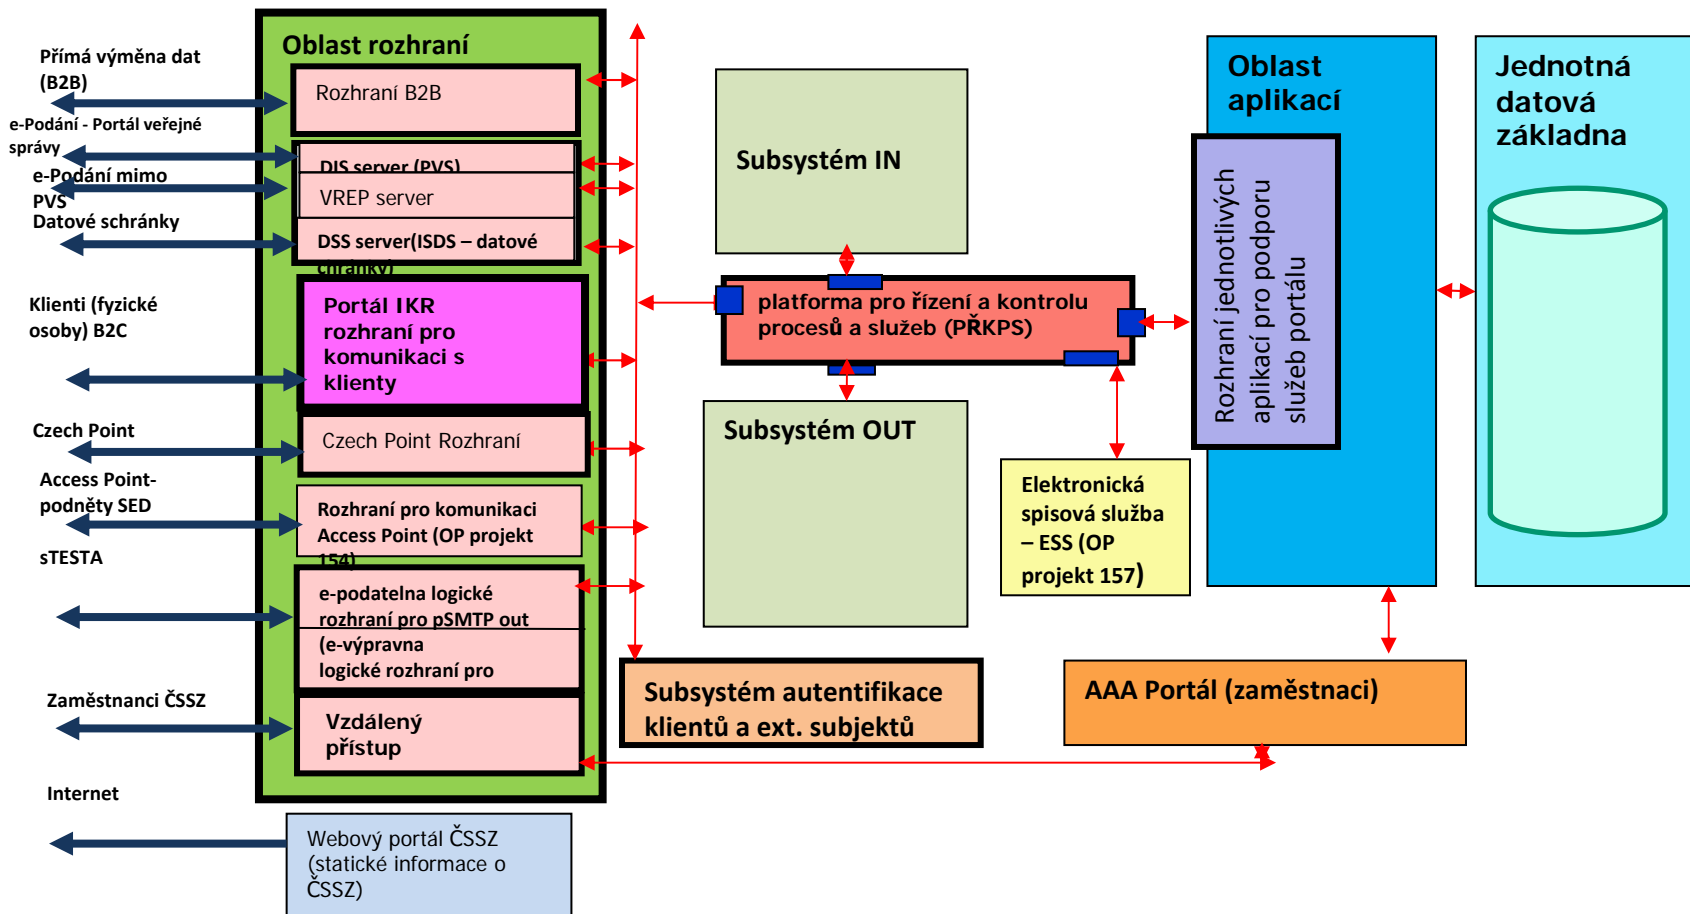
Přímá výměna dat (B2B)

e-Podání - Portál veřejné správy

e-Podání mimo PVS

Datové schránky

Klienti (fyzické osoby) B2C

Czech Point

Access Point- podněty SED

sTESTA

Zaměstnanci ČSSZ

Internet

Oblast rozhraní

Rozhraní B2B

DIS server (PVS)

VREP server

DSS server(ISDS – datové schránky)

Portál IKR rozhraní pro komunikaci s klienty

Czech Point Rozhraní

Rozhraní pro komunikaci Access Point (OP projekt 154)

e-podatelna logické rozhraní pro pSMTP out

(e-výpravna logické rozhraní pro

Vzdálený přístup

Webový portál ČSSZ (statické informace o ČSSZ)

Subsystém IN

platforma pro řízení a kontrolu procesů a služeb (PŘKPS)

Subsystém OUT

Elektronická spisová služba – ESS (OP projekt 157)

Subsystém autentifikace klientů a ext. subjektů

Oblast aplikací

Rozhraní jednotlivých aplikací pro podporu služeb portálu

Jednotná datová základna

AAA Portál (zaměstnaci)